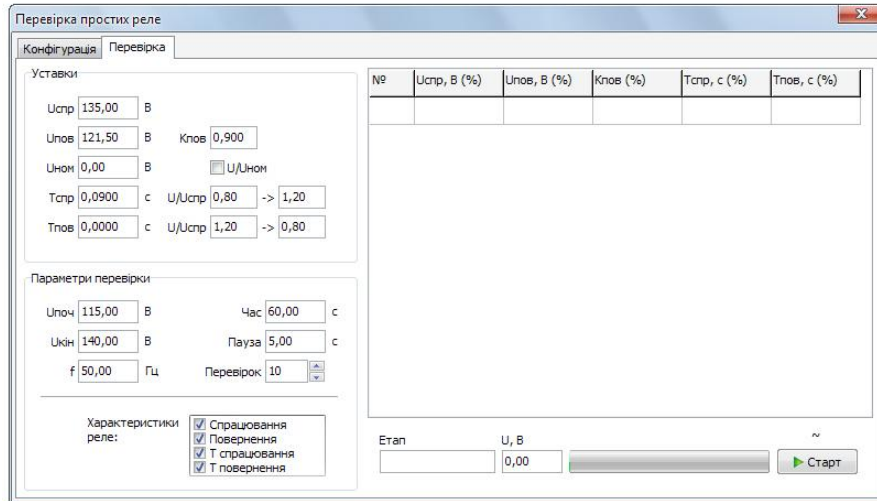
Перевірка простих реле

Конфігурація Перевірка

Уставки

Uспр 135,00 В

Uпов 121,50 В Кпов 0,900

Uном 0,00 В U/Uном

Tспр 0,0900 с U/Uспр 0,80 -> 1,20

Tпов 0,0000 с U/Uспр 1,20 -> 0,80

Параметри перевірки

Uпоч 115,00 В Час 60,00 с

Uкін 140,00 В Пауза 5,00 с

f 50,00 Гц Перевірок 10

Характеристики реле:
Спрацювання
Повернення
Т спрацювання
Т повернення

| № | Uспр, В (%) | Uпов, В (%) | Кпов (%) | Tспр, с (%) | Tпов, с (%) |
|---|---|---|---|---|---|
| | | | | | |

Етап U, В
0,00
~
Старт